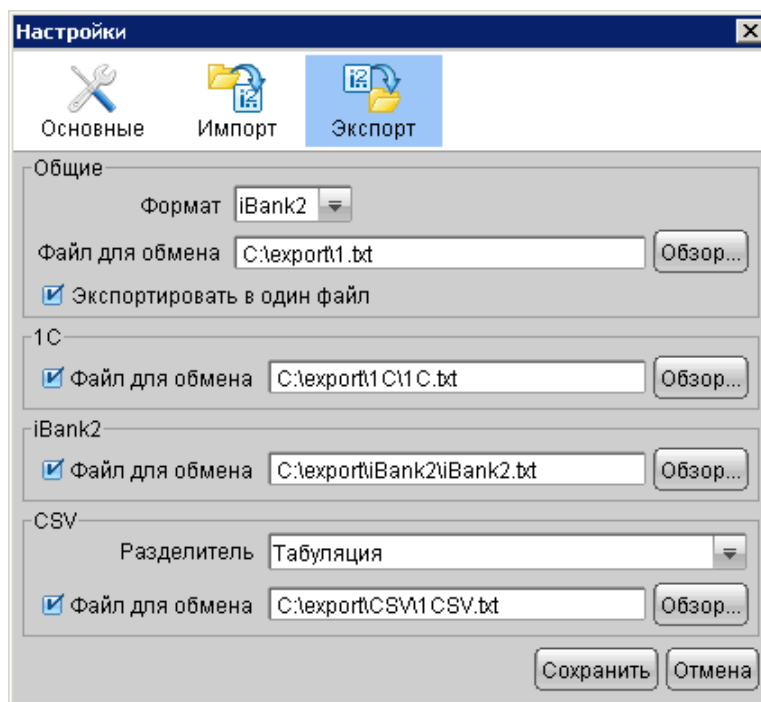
Настройки

Основные

Импорт

Экспорт

Общие

Формат iBank2

Файл для обмена C:\export\1.txt Обзор...

Экспортировать в один файл

1C

Файл для обмена C:\export\1C\1C.txt Обзор...

iBank2

Файл для обмена C:\export\iBank2\iBank2.txt Обзор...

CSV

Разделитель Табуляция

Файл для обмена C:\export\CSV\1CSV.txt Обзор...

Сохранить Отмена